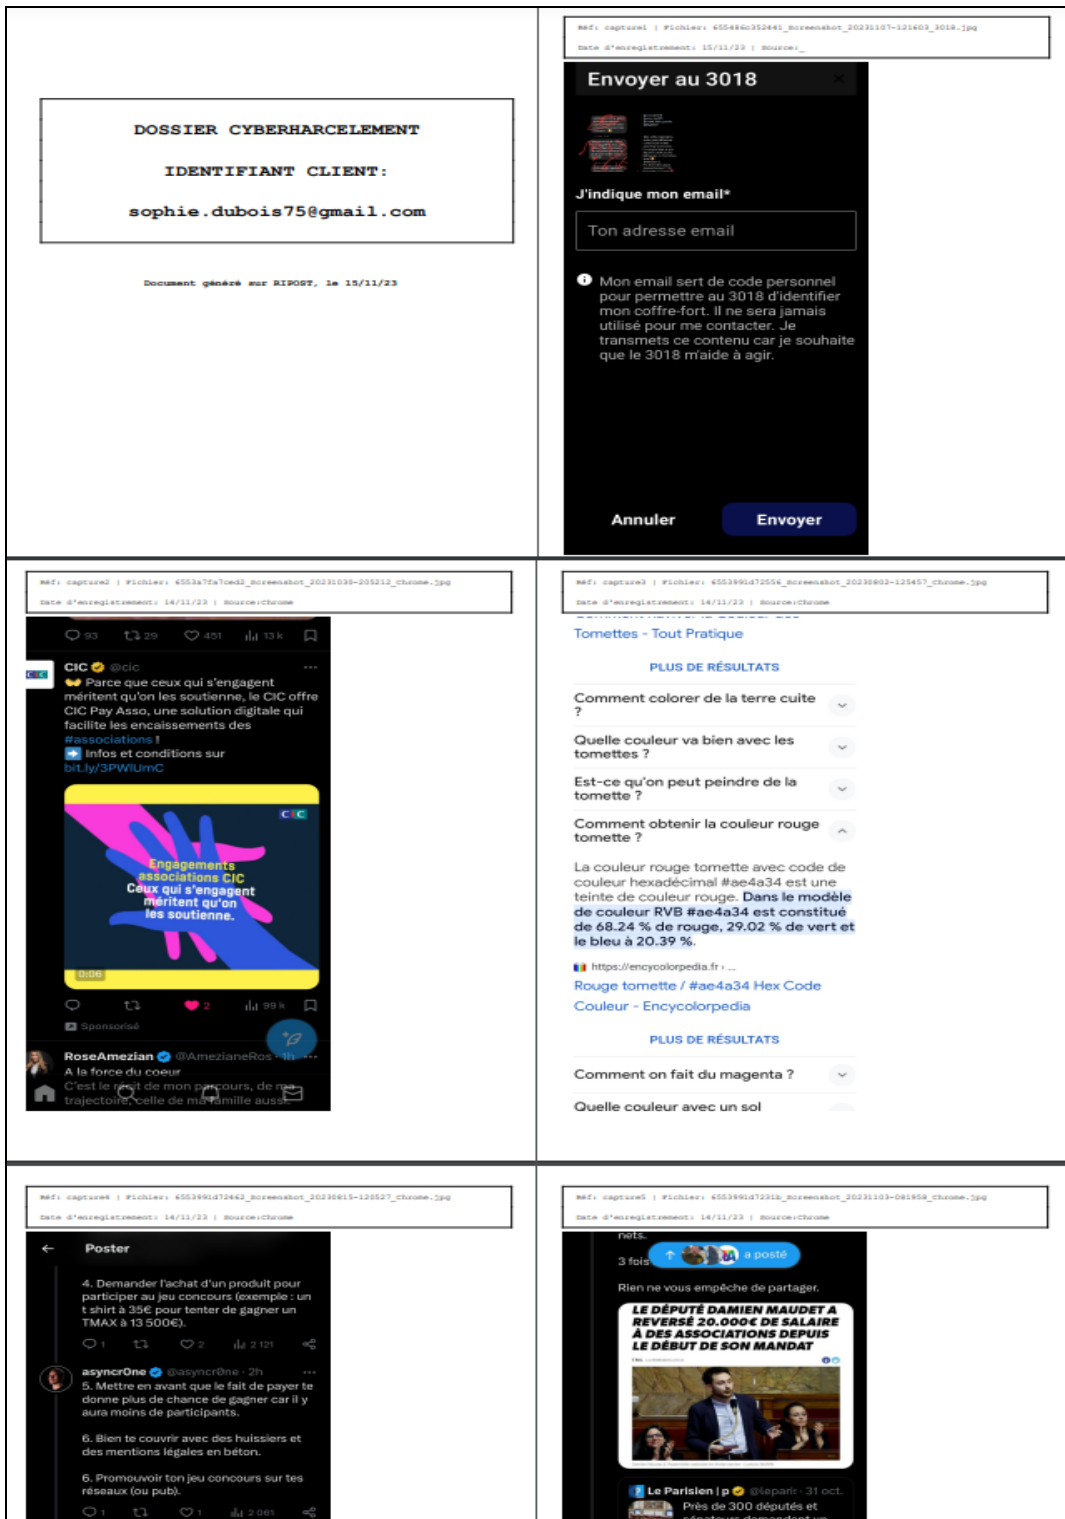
DOSSIER CYBERHARCELEMENT

IDENTIFIANT CLIENT:

sophie.dubois75@gmail.com

Document généré sur RIPOST, le 15/11/23

Réf: capture1 | Fichier: 655486c352441_screenshot_20231107-121603_3018.jpg
Date d'enregistrement: 15/11/23 | Source:_

Envoyer au 3018

J'indique mon email*

Ton adresse email

Mon email sert de code personnel pour permettre au 3018 d'identifier mon coffre-fort. Il ne sera jamais utilisé pour me contacter. Je transmets ce contenu car je souhaite que le 3018 m'aide à agir.

Annuler
Envoyer

Réf: capture2 | Fichier: 6553a7fa7ced2_screenshot_20231030-205212_Chrome.jpg
Date d'enregistrement: 14/11/23 | Source:Chrome

93 29 451 13 k

CIC @cic
Parce que ceux qui s'engagent méritent qu'on les soutienne, le CIC offre CIC Pay Asso, une solution digitale qui facilite les encaissements des #associations !
Infos et conditions sur bit.ly/3PWIUmC

CIC
Engagements associations CIC
Ceux qui s'engagent méritent qu'on les soutienne.
0:06

2 99 k
Sponsorisé

RoseAmezian @AmezianeRos · 1h
A la force du coeur
C'est le récit de mon parcours, de ma trajectoire, celle de ma famille aussi.

Réf: capture3 | Fichier: 6553991d72556_screenshot_20230803-125457_Chrome.jpg
Date d'enregistrement: 14/11/23 | Source:Chrome

Tomettes - Tout Pratique

PLUS DE RÉSULTATS

Comment colorer de la terre cuite ?

Quelle couleur va bien avec les tomettes ?

Est-ce qu'on peut peindre de la tomette ?

Comment obtenir la couleur rouge tomette ?

La couleur rouge tomette avec code de couleur hexadécimal #ae4a34 est une teinte de couleur rouge. Dans le modèle de couleur RVB #ae4a34 est constitué de 68.24 % de rouge, 29.02 % de vert et le bleu à 20.39 %.

https://encycolorpedia.fr › ...
Rouge tomette / #ae4a34 Hex Code Couleur - Encycolorpedia

PLUS DE RÉSULTATS

Comment on fait du magenta ?

Quelle couleur avec un sol

Réf: capture4 | Fichier: 6553991d72662_screenshot_20230815-125527_Chrome.jpg
Date d'enregistrement: 14/11/23 | Source:Chrome

Poster

4. Demander l'achat d'un produit pour participer au jeu concours (exemple : un t shirt à 35€ pour tenter de gagner un TMAX à 13 500€).

1 2 2 121

asyncrOne @asyncrOne · 2h
5. Mettre en avant que le fait de payer te donne plus de chance de gagner car il y aura moins de participants.

6. Bien te couvrir avec des huissiers et des mentions légales en béton.

6. Promouvoir ton jeu concours sur tes réseaux (ou pub).

1 1 2 081

Réf: capture5 | Fichier: 6553991d7231b_screenshot_20231103-081958_Chrome.jpg
Date d'enregistrement: 14/11/23 | Source:Chrome

nets.
3 fois a posté
Rien ne vous empêche de partager.

LE DÉPUTÉ DAMIEN MAUDET A REVERSÉ 20.000€ DE SALAIRE À DES ASSOCIATIONS DEPUIS LE DÉBUT DE SON MANDAT

Le Parisien | p @leparis · 31 oct.
Près de 300 députés et